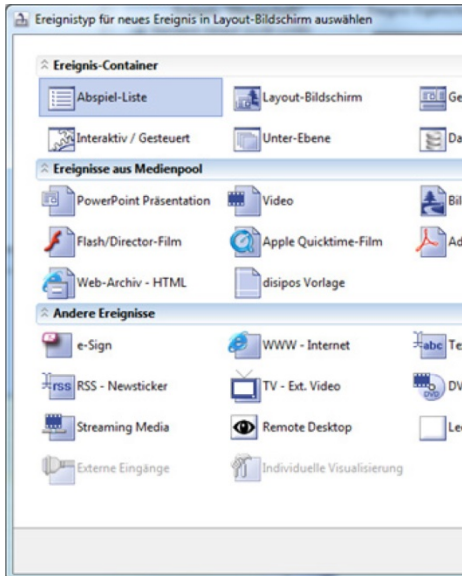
Ereignistyp für neues Ereignis in Layout-Bildschirm auswählen

Ereignis-Container

Abspiel-Liste
Layout-Bildschirm
Ge
Interaktiv / Gesteuert
Unter-Ebene
Da

Ereignisse aus Medienpool

PowerPoint Präsentation
Video
Bil
Flash/Director-Film
Apple Quicktime-Film
Ad
Web-Archiv - HTML
disipos Vorlage

Andere Ereignisse

e-Sign
WWW - Internet
abc Te
RSS - Newsticker
TV - Ext. Video
DV
Streaming Media
Remote Desktop
Le
Externe Eingänge
Individuelle Visualisierung